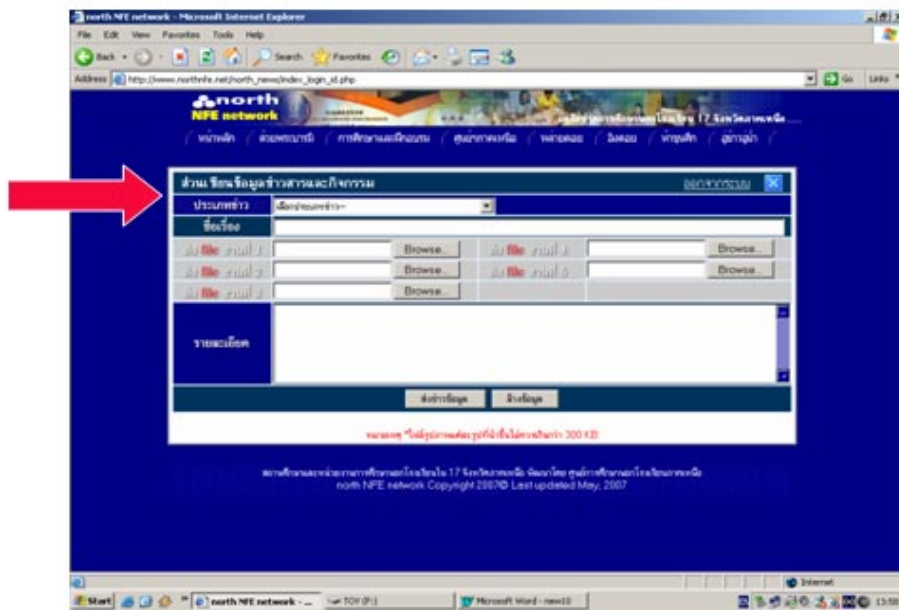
north NFE network - Microsoft Internet Explorer

File Edit View Favorites Tools Help

Back Search Favorites

Address http://www.northnfe.net/north_news/index_login_id.php

Go Links

north NFE network

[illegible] 17 จังหวัดภาคเหนือ

หน้าหลัก ต่อยพระบารมี การศึกษานอกโรงเรียน ศูนย์การเรียน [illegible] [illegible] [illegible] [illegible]

ส่วนเขียนข้อมูลข่าวสารและกิจกรรม ออกจากระบบ X

ประเภทข่าว เลือกประเภทข่าว

ชื่อเรื่อง

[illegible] file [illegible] 1 Browse... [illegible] file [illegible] 4 Browse...

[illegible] file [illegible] 2 Browse... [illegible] file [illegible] 5 Browse...

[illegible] file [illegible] 3 Browse...

รายละเอียด

ส่งข่าวข้อมูล ล้างข้อมูล

หมายเหตุ *ไฟล์รูปภาพต้องมีขนาดไม่เกิน 300 KB

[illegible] 17 จังหวัดภาคเหนือ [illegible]
north NFE network Copyright 2007© Last updated May, 2007

Internet

Start north NFE network - ... TOY (F:) Microsoft Word - new10 13:58